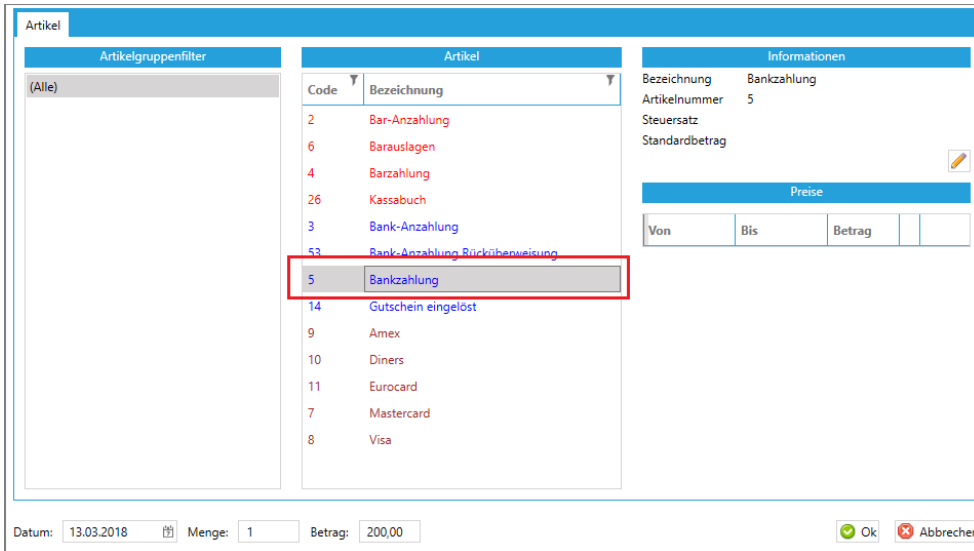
Artikel

Artikelgruppenfilter

(Alle)

Artikel

| Code | Bezeichnung |
|---|---|
| 2 | Bar-Anzahlung |
| 6 | Barauslagen |
| 4 | Barzahlung |
| 26 | Kassabuch |
| 3 | Bank-Anzahlung |
| 53 | Bank-Anzahlung Rücküberweisung |
| 5 | Bankzahlung |
| 14 | Gutschein eingelöst |
| 9 | Amex |
| 10 | Diners |
| 11 | Eurocard |
| 7 | Mastercard |
| 8 | Visa |

Informationen

Bezeichnung Bankzahlung
Artikelnummer 5
Steuersatz
Standardbetrag

Preise

| Von | Bis | Betrag | | |
|---|---|---|---|---|

Datum: 13.03.2018 Menge: 1 Betrag: 200,00

Ok Abbrechen